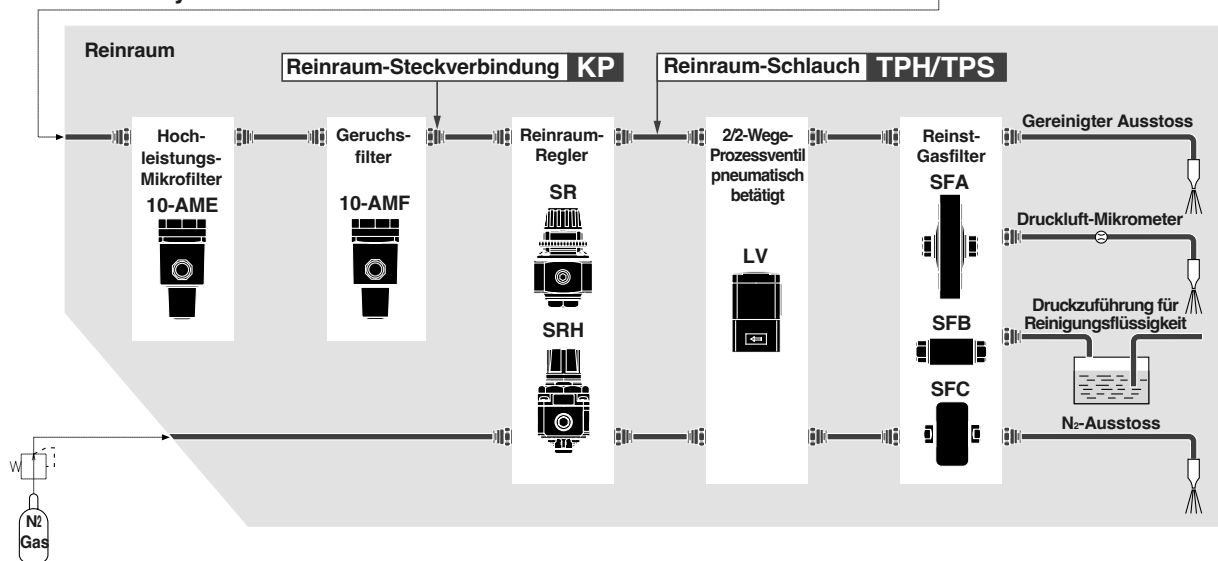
Reinraum

Reinraum-Steckverbindung KP

Reinraum-Schlauch TPH/TPS

Hochleistungs-Mikrofilter
10-AME

Geruchsfilter
10-AMF

Reinraum-Regler
SR

SRH

2/2-Wege-Prozessventil pneumatisch betätigt
LV

Reinst-Gasfilter
SFA

SFB

SFC

Gereinigter Ausstoss

Druckluft-Mikrometer

Druckzuführung für Reinigungsflüssigkeit

$N_2$-Ausstoss

$N_2$
Gas